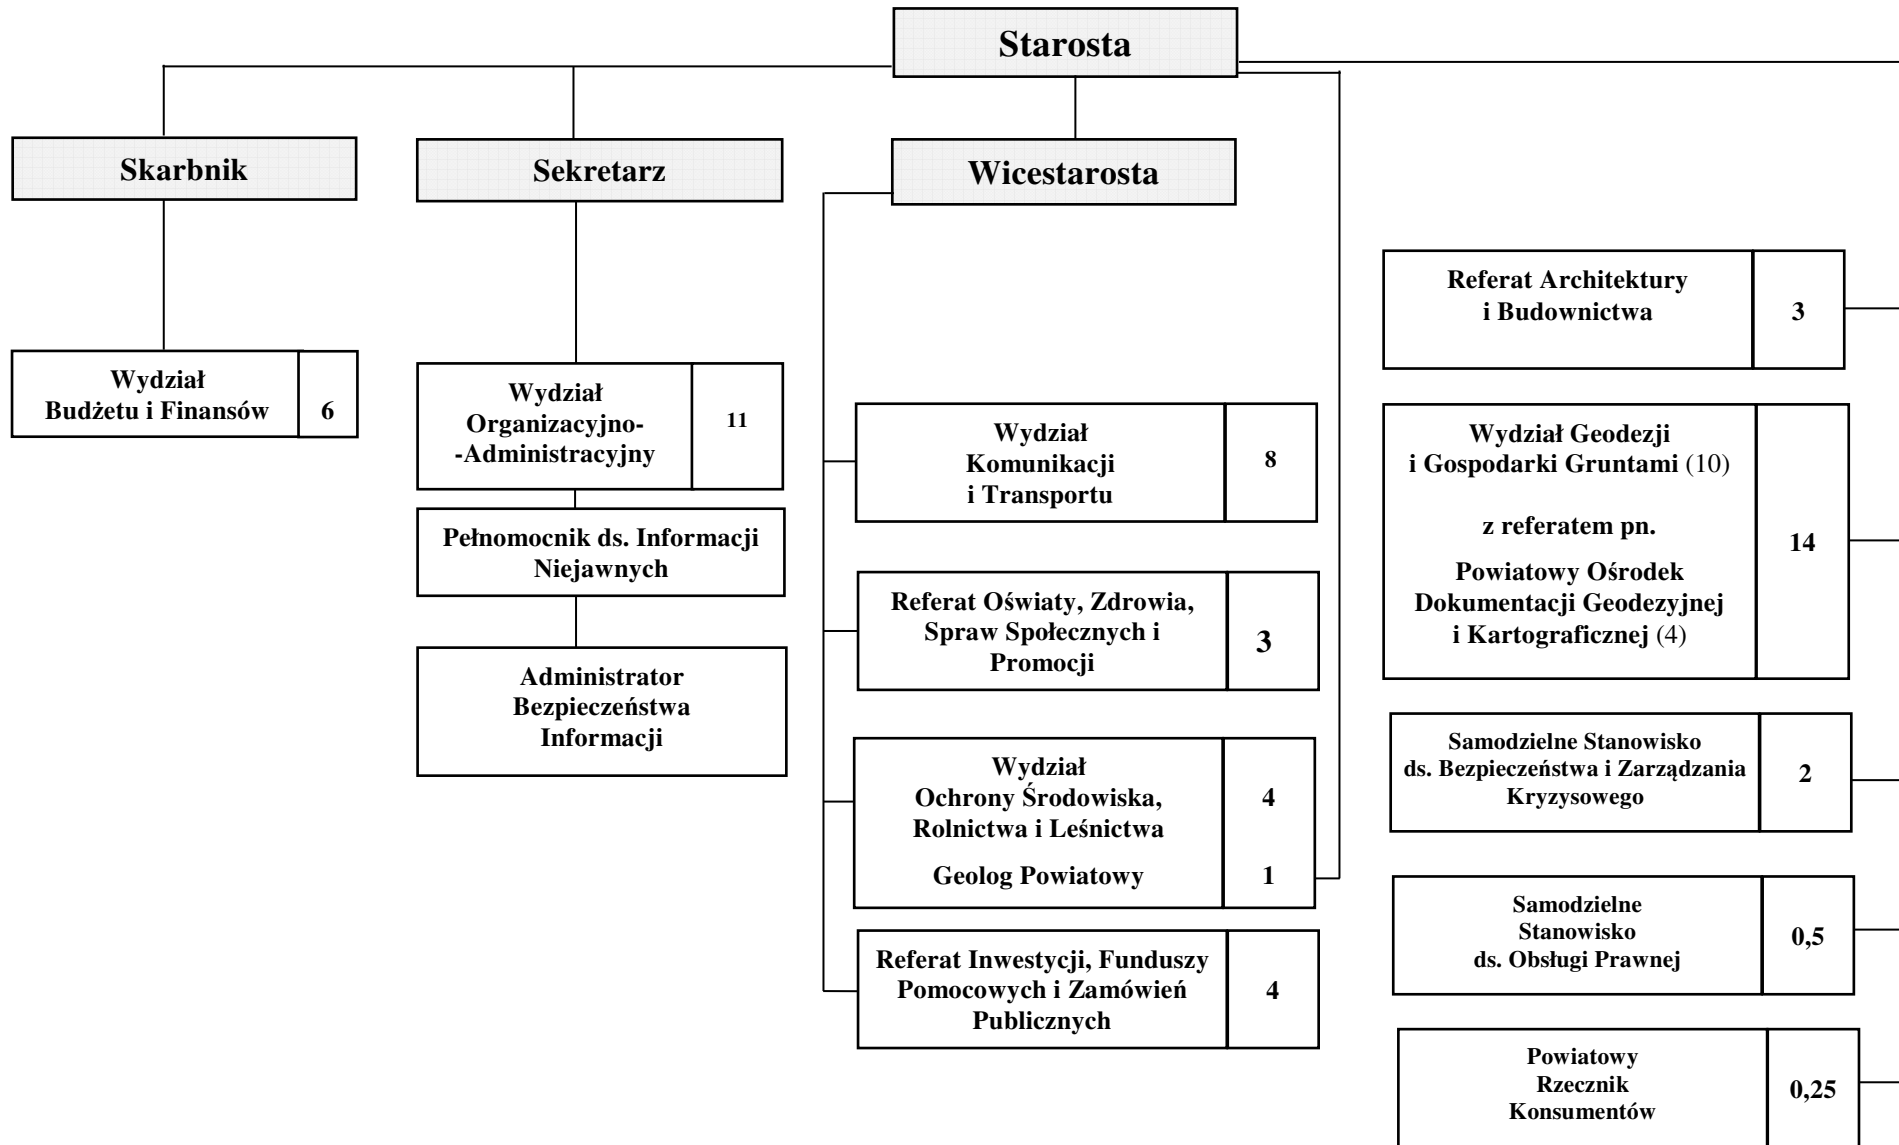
Starosta

Skarbnik

Sekretarz

Wicestarosta

Wydział Budżetu i Finansów | 6

Wydział Organizacyjno-Administracyjny | 11

Pełnomocnik ds. Informacji Niejawnych

Administrator Bezpieczeństwa Informacji

Wydział Komunikacji i Transportu | 8

Referat Oświaty, Zdrowia, Spraw Społecznych i Promocji | 3

Wydział Ochrony Środowiska, Rolnictwa i Leśnictwa | 4

Geolog Powiatowy | 1

Referat Inwestycji, Funduszy Pomocowych i Zamówień Publicznych | 4

Referat Architektury i Budownictwa | 3

Wydział Geodezji i Gospodarki Gruntami (10)

z referatem pn.

Powiatowy Ośrodek Dokumentacji Geodezyjnej i Kartograficznej (4) | 14

Samodzielne Stanowisko ds. Bezpieczeństwa i Zarządzania Kryzysowego | 2

Samodzielne Stanowisko ds. Obsługi Prawnej | 0,5

Powiatowy Rzecznik Konsumentów | 0,25